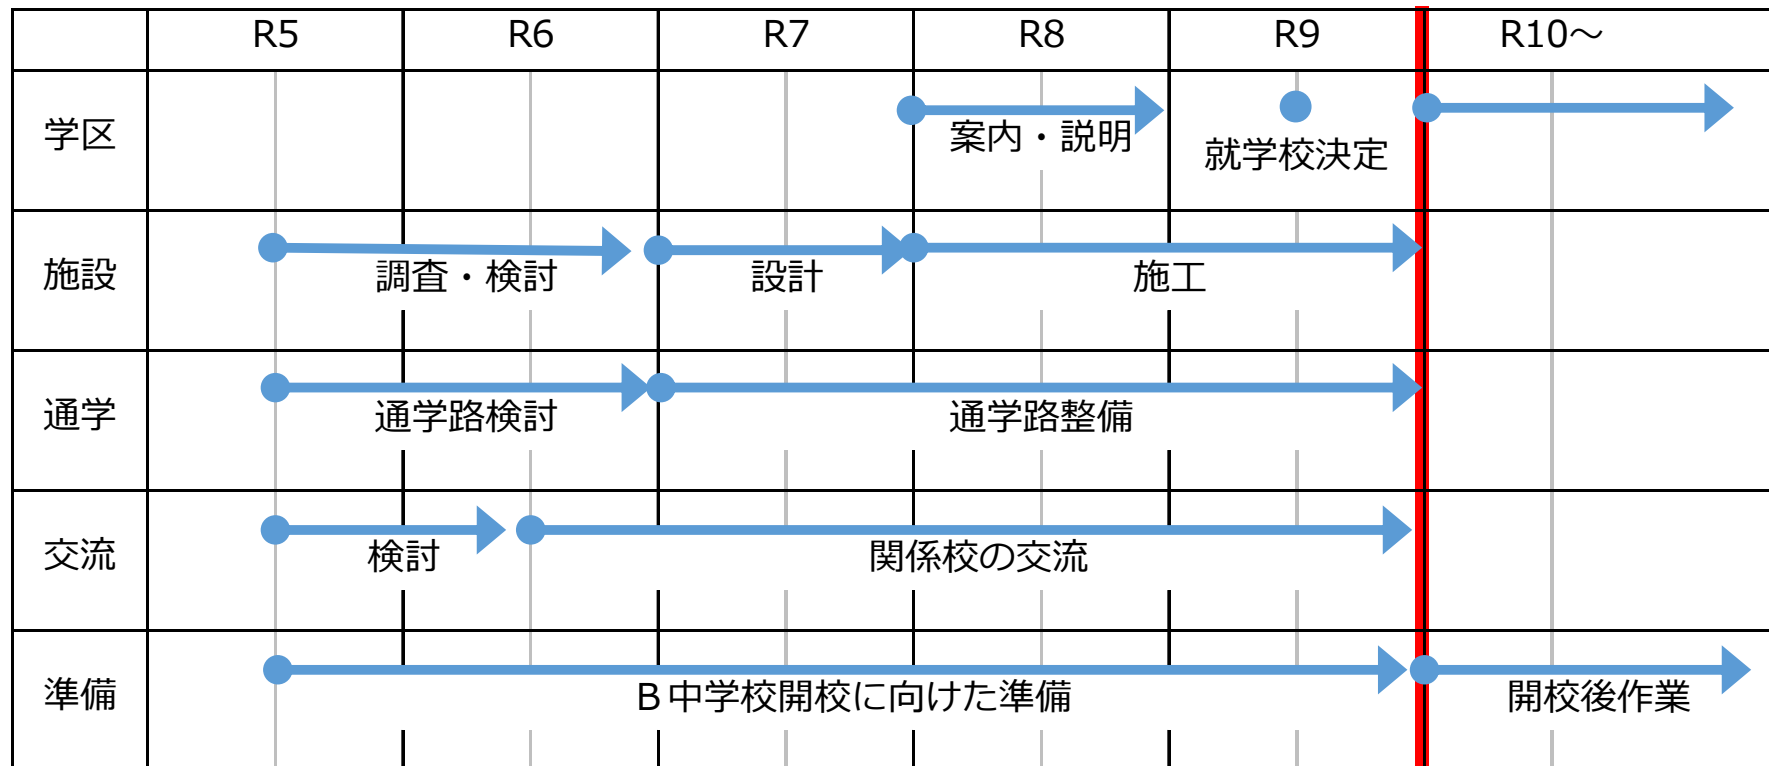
|  | R5 | R6 | R7 | R8 | R9 | R10～ |
|---|---|---|---|---|---|---|
| 学区 | | | | 案内・説明 | 就学校決定 | |
| 施設 | 調査・検討 | | 設計 | 施工 | | |
| 通学 | 通学路検討 | | 通学路整備 | | | |
| 交流 | 検討 | | 関係校の交流 | | | |
| 準備 | B中学校開校に向けた準備 | | | | | 開校後作業 |